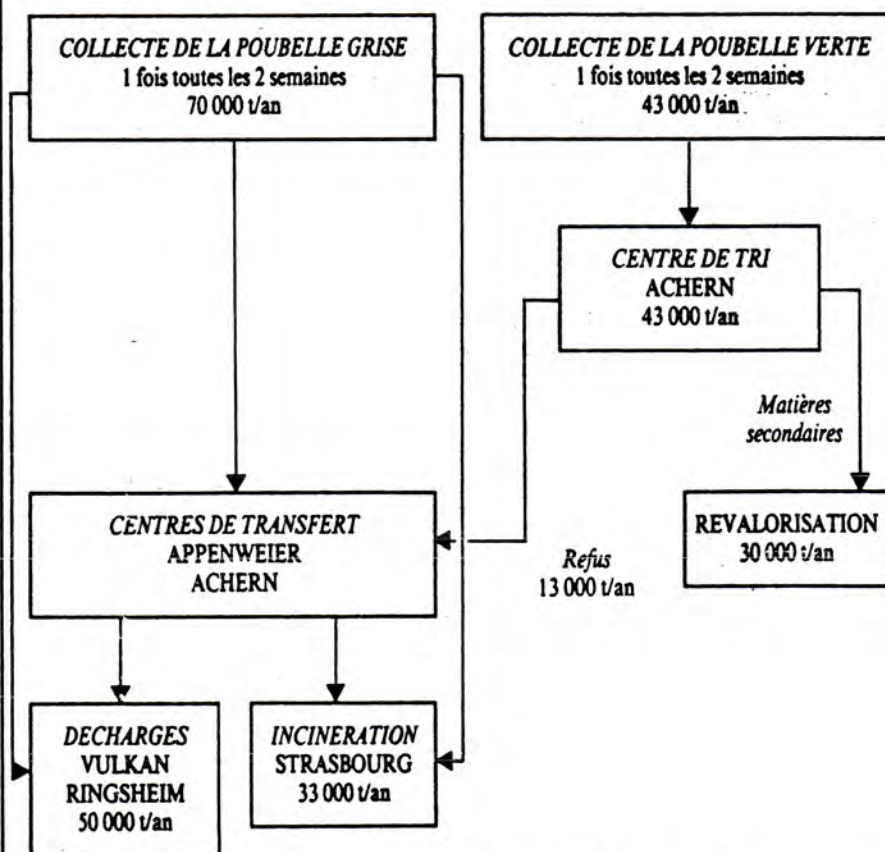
COLLECTE DE LA POUBELLE GRISE
1 fois toutes les 2 semaines
70 000 t/an

COLLECTE DE LA POUBELLE VERTE
1 fois toutes les 2 semaines
43 000 t/an

CENTRE DE TRI
ACHERN
43 000 t/an

Matières secondaires

CENTRES DE TRANSFERT
APPENWEIER
ACHERN

Refus
13 000 t/an

REVALORISATION
30 000 t/an

DECHARGES
VULKAN
RINGSHEIM
50 000 t/an

INCINERATION
STRASBOURG
33 000 t/an